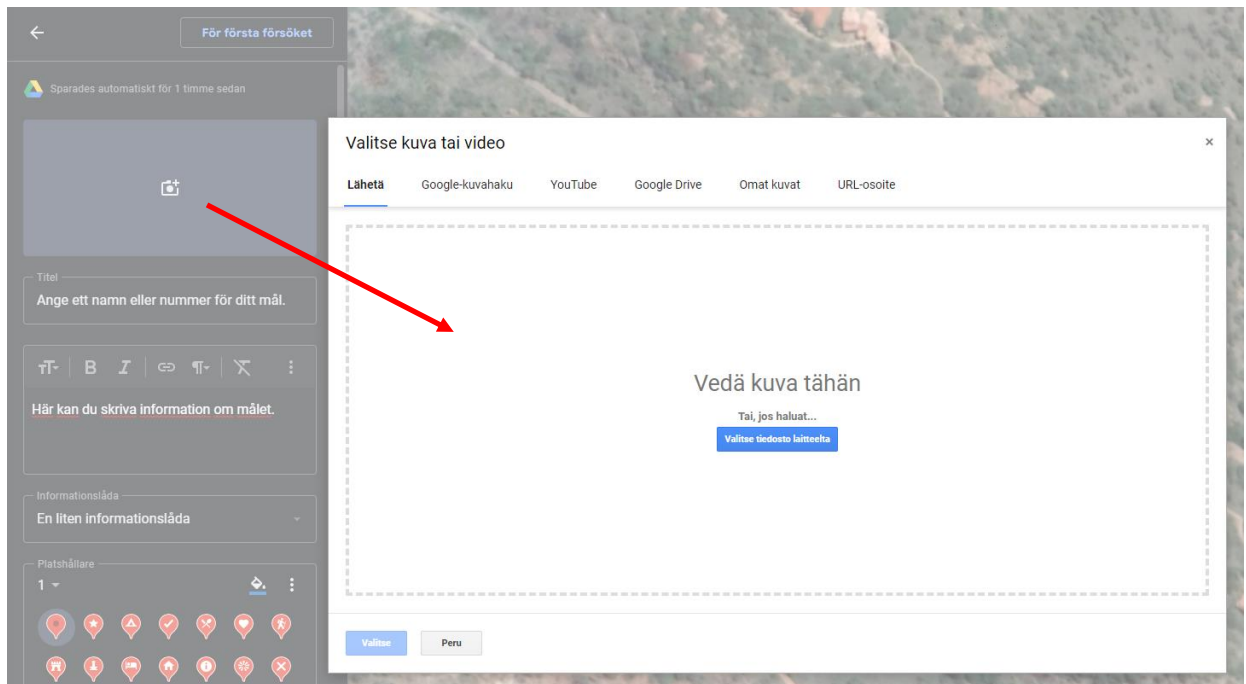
För första försöket

Sparades automatiskt för 1 timme sedan

Titel
Ange ett namn eller nummer för ditt mål.

Här kan du skriva information om målet.

Informationslåda
En liten informationslåda

Platshållare
1

Valitse kuva tai video

×

Lähetä | Google-kuvahaku | YouTube | Google Drive | Omat kuvat | URL-osoite

Vedä kuva tähän

Tai, jos haluat...

Valitse tiedosto laitteelta

Valitse

Peru